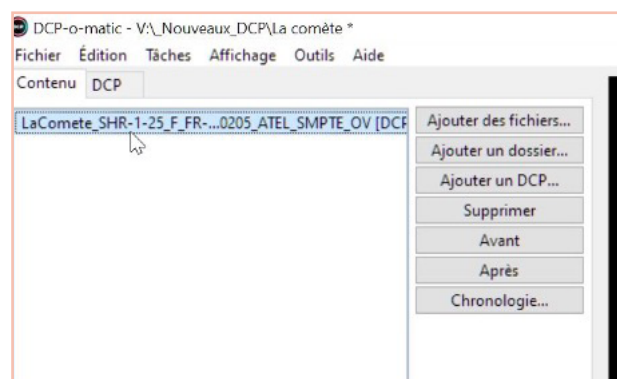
DCP-o-matic - V:\_Nouveaux_DCP\La comète *

Fichier Édition Tâches Affichage Outils Aide

Contenu DCP

LaComete_SHR-1-25_F_FR-...0205_ATEL_SMPTE_OV [DCF

Ajouter des fichiers...
Ajouter un dossier...
Ajouter un DCP...
Supprimer
Avant
Après
Chronologie...